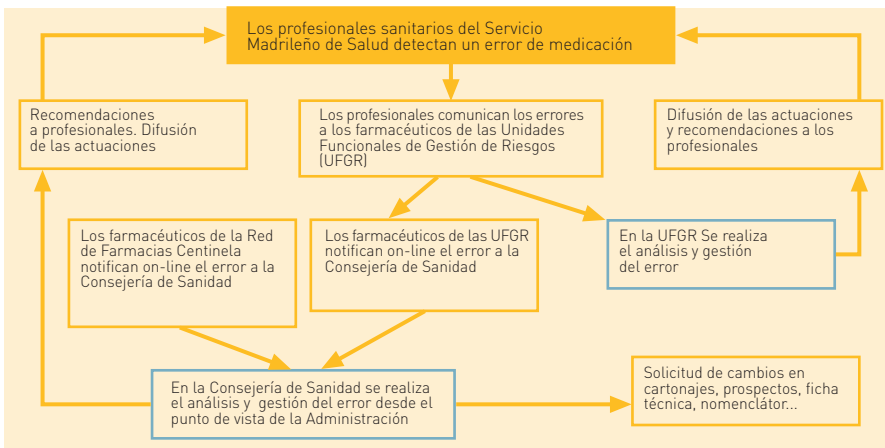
Los profesionales sanitarios del Servicio Madrileño de Salud detectan un error de medicación

Recomendaciones a profesionales. Difusión de las actuaciones

Los profesionales comunican los errores a los farmacéuticos de las Unidades Funcionales de Gestión de Riesgos (UFGR)

Difusión de las actuaciones y recomendaciones a los profesionales

Los farmacéuticos de la Red de Farmacias Centinela notifican on-line el error a la Consejería de Sanidad

Los farmacéuticos de las UFGR notifican on-line el error a la Consejería de Sanidad

En la UFGR Se realiza el análisis y gestión del error

En la Consejería de Sanidad se realiza el análisis y gestión del error desde el punto de vista de la Administración

Solicitud de cambios en cartonajes, prospectos, ficha técnica, nomenclátor...